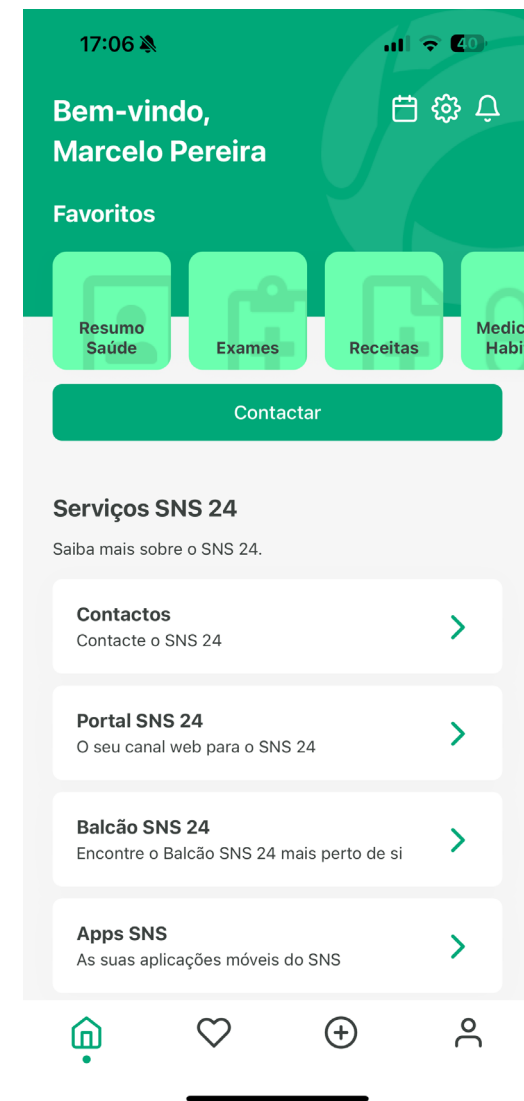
17:06

40

Bem-vindo,
Marcelo Pereira

Favoritos

Resumo Saúde

Exames

Receitas

Medic Habi

Contactar

Serviços SNS 24

Saiba mais sobre o SNS 24.

Contactos
Contacte o SNS 24

Portal SNS 24
O seu canal web para o SNS 24

Balcão SNS 24
Encontre o Balcão SNS 24 mais perto de si

Apps SNS
As suas aplicações móveis do SNS